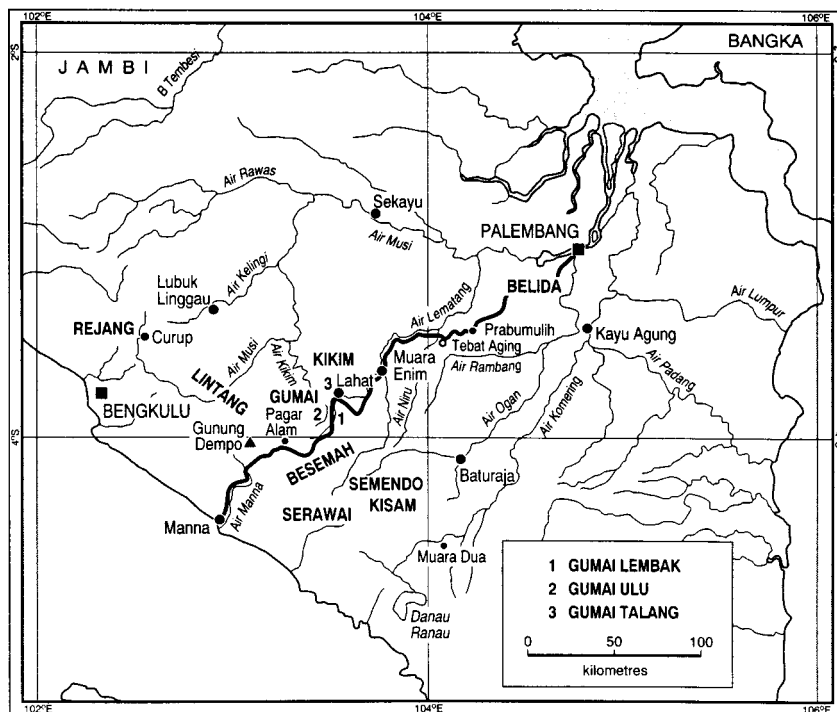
102°E
104°E
106°E
2°S
BANGKA
JAMBI
B Tembesi
Air Rawas
Sekayu
Air Musi
PALEMBANG
Lubuk Linggau
Air Kelingi
BELIDA
Air Lematang
Air Lumpur
REJANG
Curup
Prabumulih
Tebat Aging
Kayu Agung
KIKIM
Air Musi
Air Kikim
Muara Enim
Air Rambang
LINTANG
3
Lahat
BENGKULU
GUMAI
Pagar Alam
2
1
Air Niru
Air Padang
4°S
Gunung Dempo
Air Ogan
Air Komering
BESEMAH
Baturaja
SEMENDO
KISAM
Manna
Air Manna
SERAWAI
Muara Dua
Danau Ranau
1 GUMAI LEMBAK
2 GUMAI ULU
3 GUMAI TALANG
0
50
100
kilometres
102°E
104°E
106°E